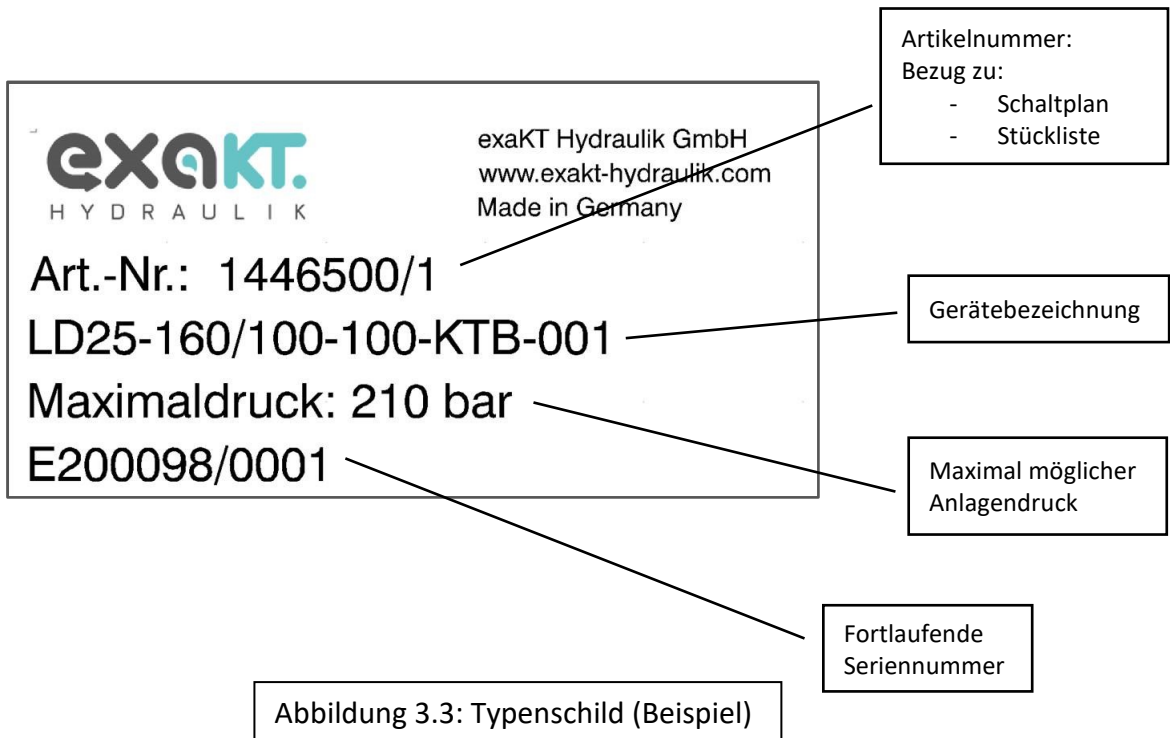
exaKT.
HYDRAULIK

exaKT Hydraulik GmbH
www.exakt-hydraulik.com
Made in Germany

Art.-Nr.: 1446500/1
LD25-160/100-100-KTB-001
Maximaldruck: 210 bar
E200098/0001

Artikelnummer:
Bezug zu:
- Schaltplan
- Stückliste

Gerätebezeichnung

Maximal möglicher Anlagendruck

Fortlaufende Seriennummer

Abbildung 3.3: Typenschild (Beispiel)